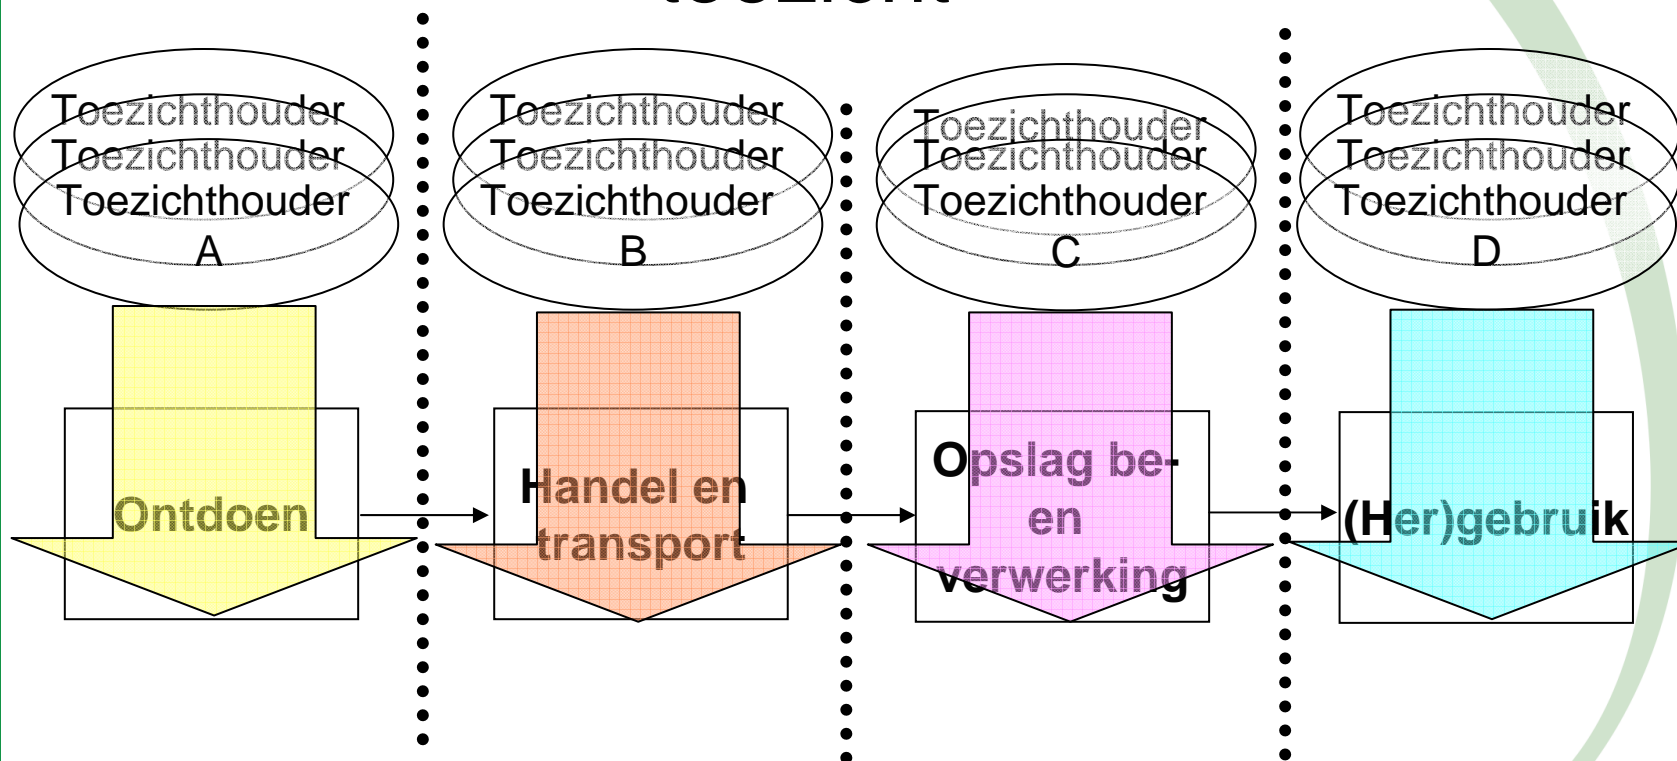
toezicht

Toezichthouder
Toezichthouder
Toezichthouder A

Toezichthouder
Toezichthouder
Toezichthouder B

Toezichthouder
Toezichthouder
Toezichthouder C

Toezichthouder
Toezichthouder
Toezichthouder D

Ontdoen

Handel en transport

Opslag be- en verwerking

(Her)gebruik